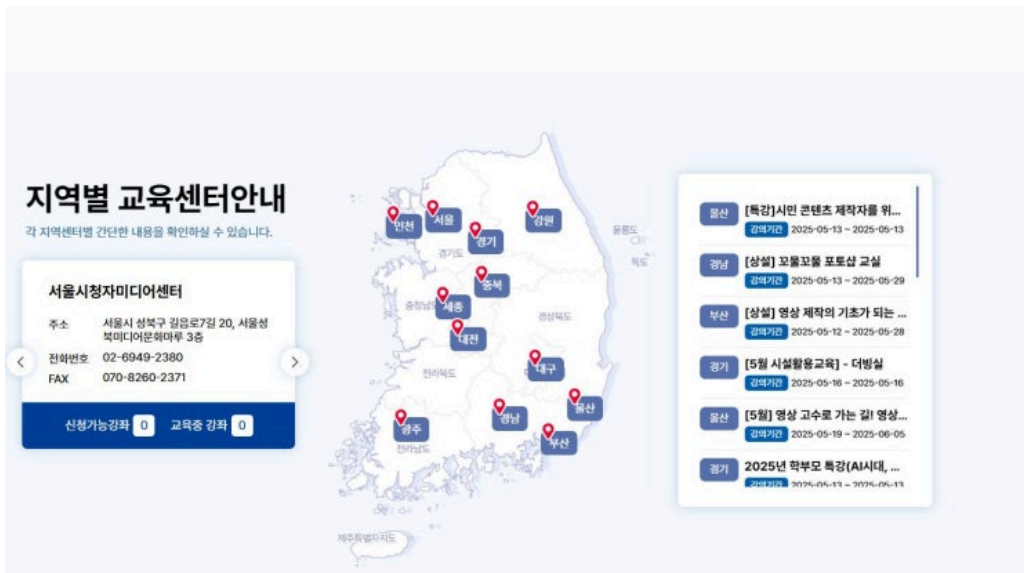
지역별 교육센터안내

각 지역센터별 간단한 내용을 확인하실 수 있습니다.

서울시청자미디어센터

주소 서울시 성북구 길음로7길 20, 서울성북미디어문화마루 3층

전화번호 02-6949-2380

FAX 070-8260-2371

신청가능강좌 0 교육중 강좌 0

인천 서울 경기 강원 충북 세종 대전 대구 울산 경남 광주 부산

경기도 충청남도 경상북도 전라북도 전라남도 울릉도 독도 제주특별자치도

울산 [특강]시민 콘텐츠 제작자를 위...
강의기간 2025-05-13 ~ 2025-05-13

경남 [상설] 꼬물꼬물 포토샵 교실
강의기간 2025-05-13 ~ 2025-05-29

부산 [상설] 영상 제작의 기초가 되는 ...
강의기간 2025-05-12 ~ 2025-05-28

경기 [5월 시설활용교육] - 더빙실
강의기간 2025-05-16 ~ 2025-05-16

울산 [5월] 영상 고수로 가는 길! 영상...
강의기간 2025-05-19 ~ 2025-06-05

경기 2025년 학부모 특강(AI시대, ...
강의기간 2025-05-13 ~ 2025-05-13